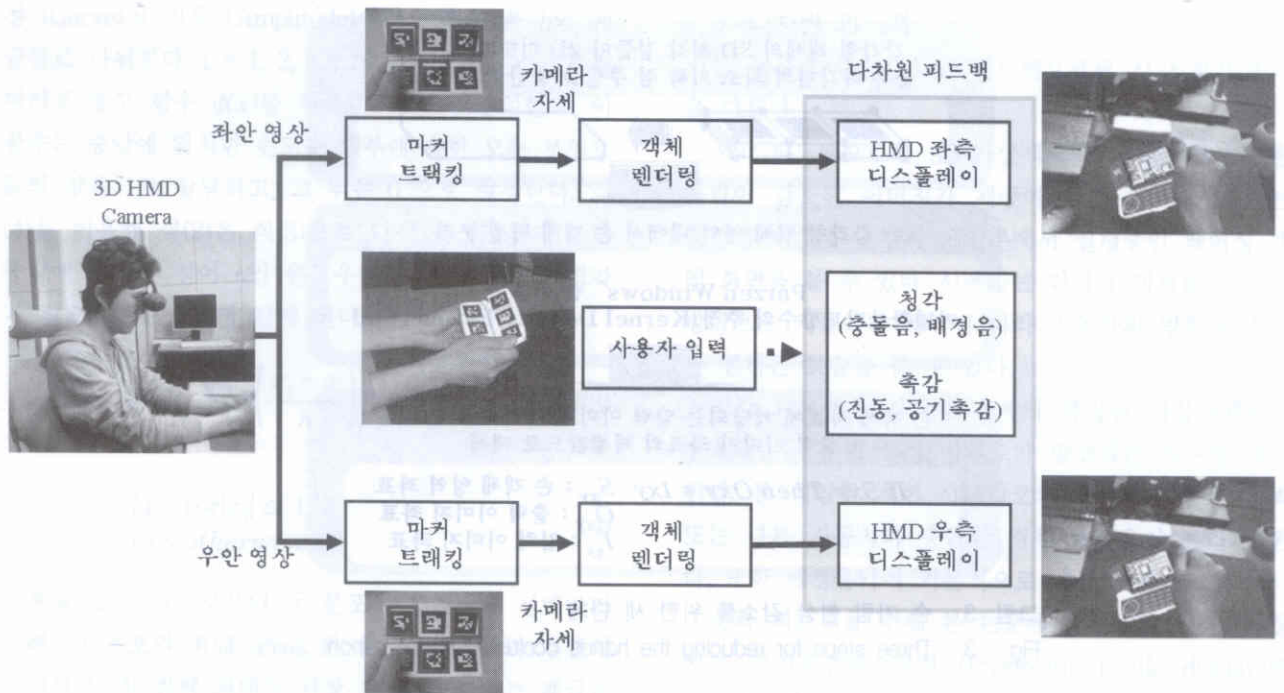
카메라 자세

다차원 피드백

좌안 영상

마커 트래킹

객체 렌더링

HMD 좌측 디스플레이

3D HMD Camera

사용자 입력

청각 (충돌음, 배경음)

촉감 (진동, 공기촉감)

우안 영상

마커 트래킹

객체 렌더링

HMD 우측 디스플레이

카메라 자세